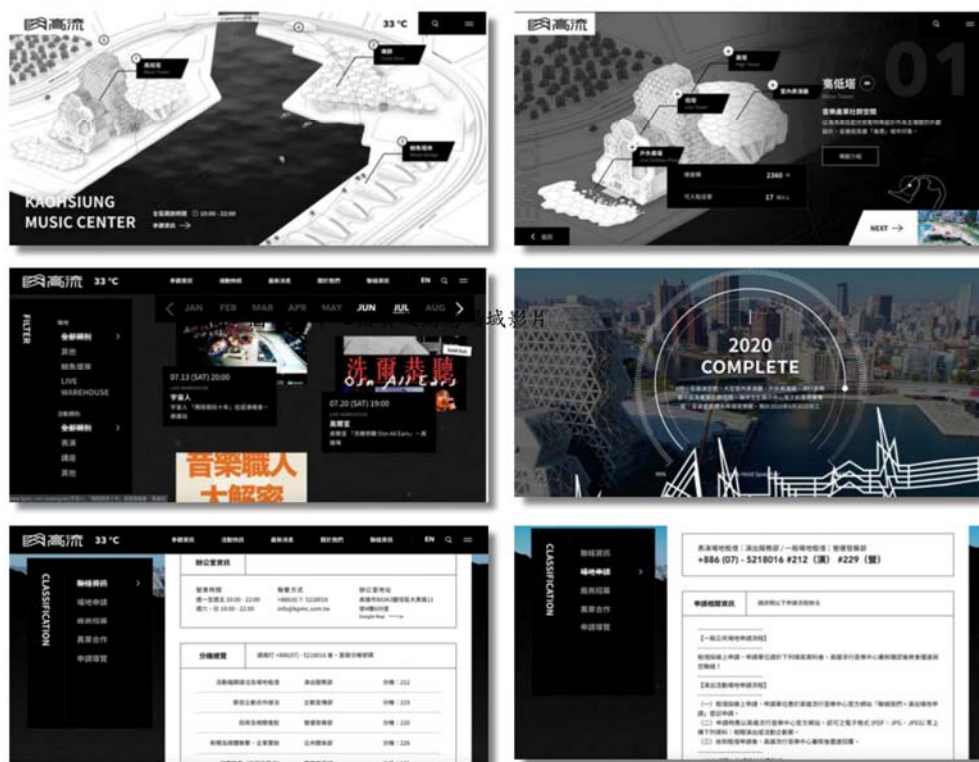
高流 33 °C

KAOHSIUNG MUSIC CENTER

高流

高低塔

01

NEXT →

高流 33 °C

FILTER

JAN FEB MAR APR MAY JUN JUL AUG

全部類別
其他
鯨魚堤岸
LIVE WAREHOUSE

全部類別
表演
講座
其他

07.13 (SAT) 20:00
宇宙人

洗耳恭聽

07.20 (SAT) 19:00

音樂職人大解密

域影片

2020 COMPLETE

高流 33 °C EN

CLASSIFICATION

聯絡資訊
場地申請
商務招募
異業合作
申請導覽

聯絡資訊

分機提覽

CLASSIFICATION

聯絡資訊
場地申請
商務招募
異業合作
申請導覽

+886 (07) - 5218016 #212 (演) #229 (覽)

申請相關資訊